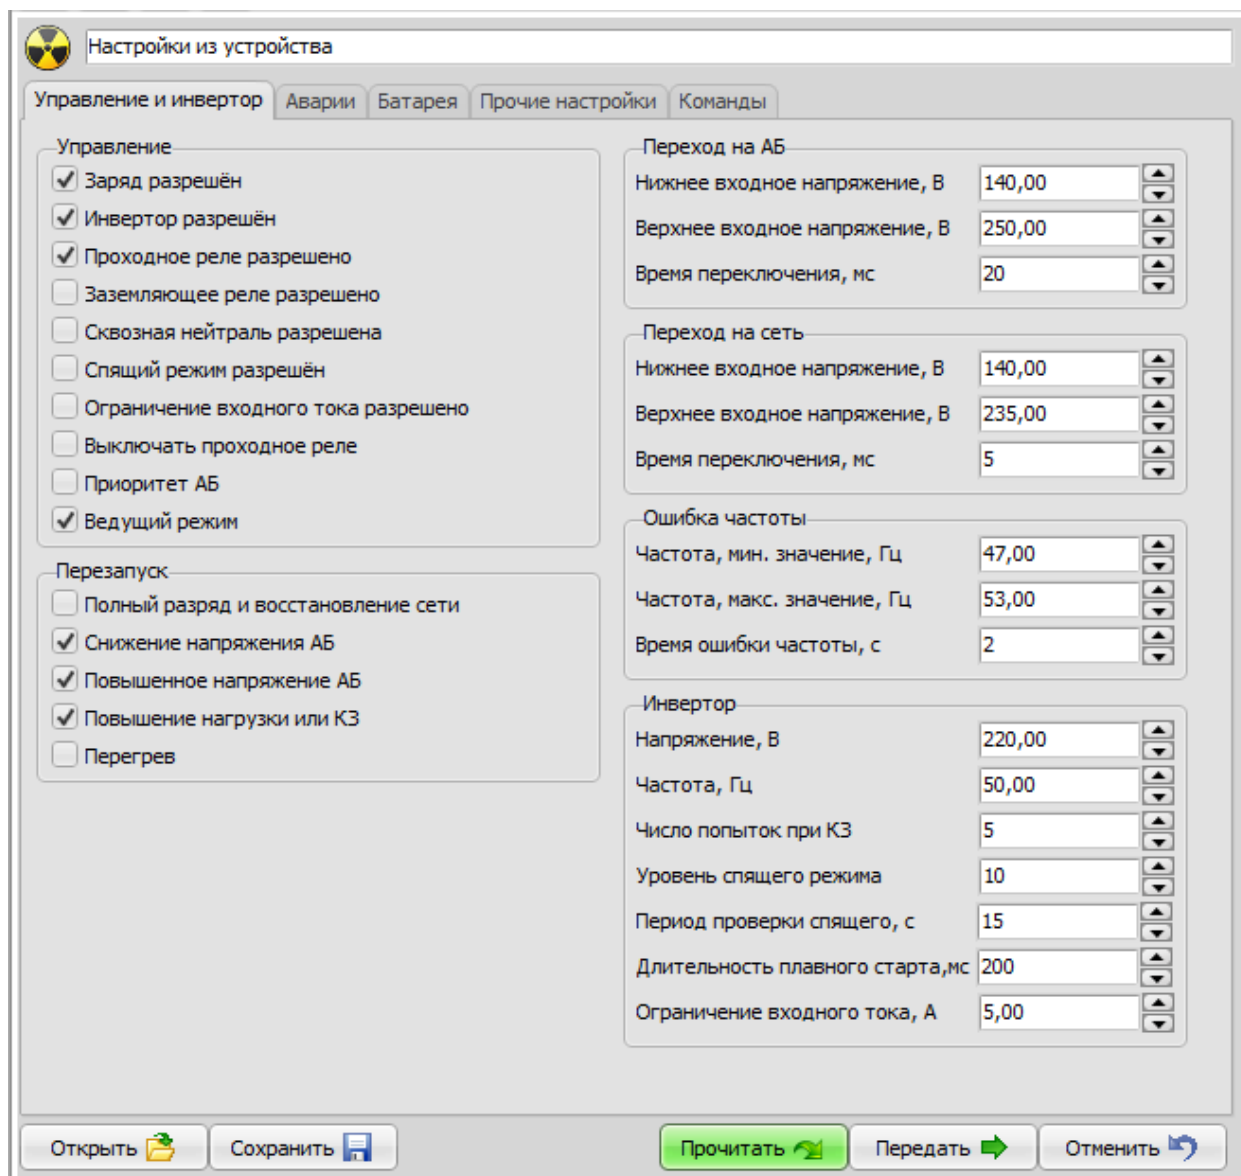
Настройки из устройства

Управление и инвертор | Аварии | Батарея | Прочие настройки | Команды

Управление
✓ Заряд разрешён
✓ Инвертор разрешён
✓ Проходное реле разрешено
Заземляющее реле разрешено
Сквозная нейтраль разрешена
Спящий режим разрешён
Ограничение входного тока разрешено
Выключать проходное реле
Приоритет АБ
✓ Ведущий режим

Перезапуск
Полный разряд и восстановление сети
✓ Снижение напряжения АБ
✓ Повышенное напряжение АБ
✓ Повышение нагрузки или КЗ
Перегрев

Переход на АБ
Нижнее входное напряжение, В 140,00
Верхнее входное напряжение, В 250,00
Время переключения, мс 20

Переход на сеть
Нижнее входное напряжение, В 140,00
Верхнее входное напряжение, В 235,00
Время переключения, мс 5

Ошибка частоты
Частота, мин. значение, Гц 47,00
Частота, макс. значение, Гц 53,00
Время ошибки частоты, с 2

Инвертор
Напряжение, В 220,00
Частота, Гц 50,00
Число попыток при КЗ 5
Уровень спящего режима 10
Период проверки спящего, с 15
Длительность плавного старта,мс 200
Ограничение входного тока, А 5,00

Открыть | Сохранить | Прочитать | Передать | Отменить